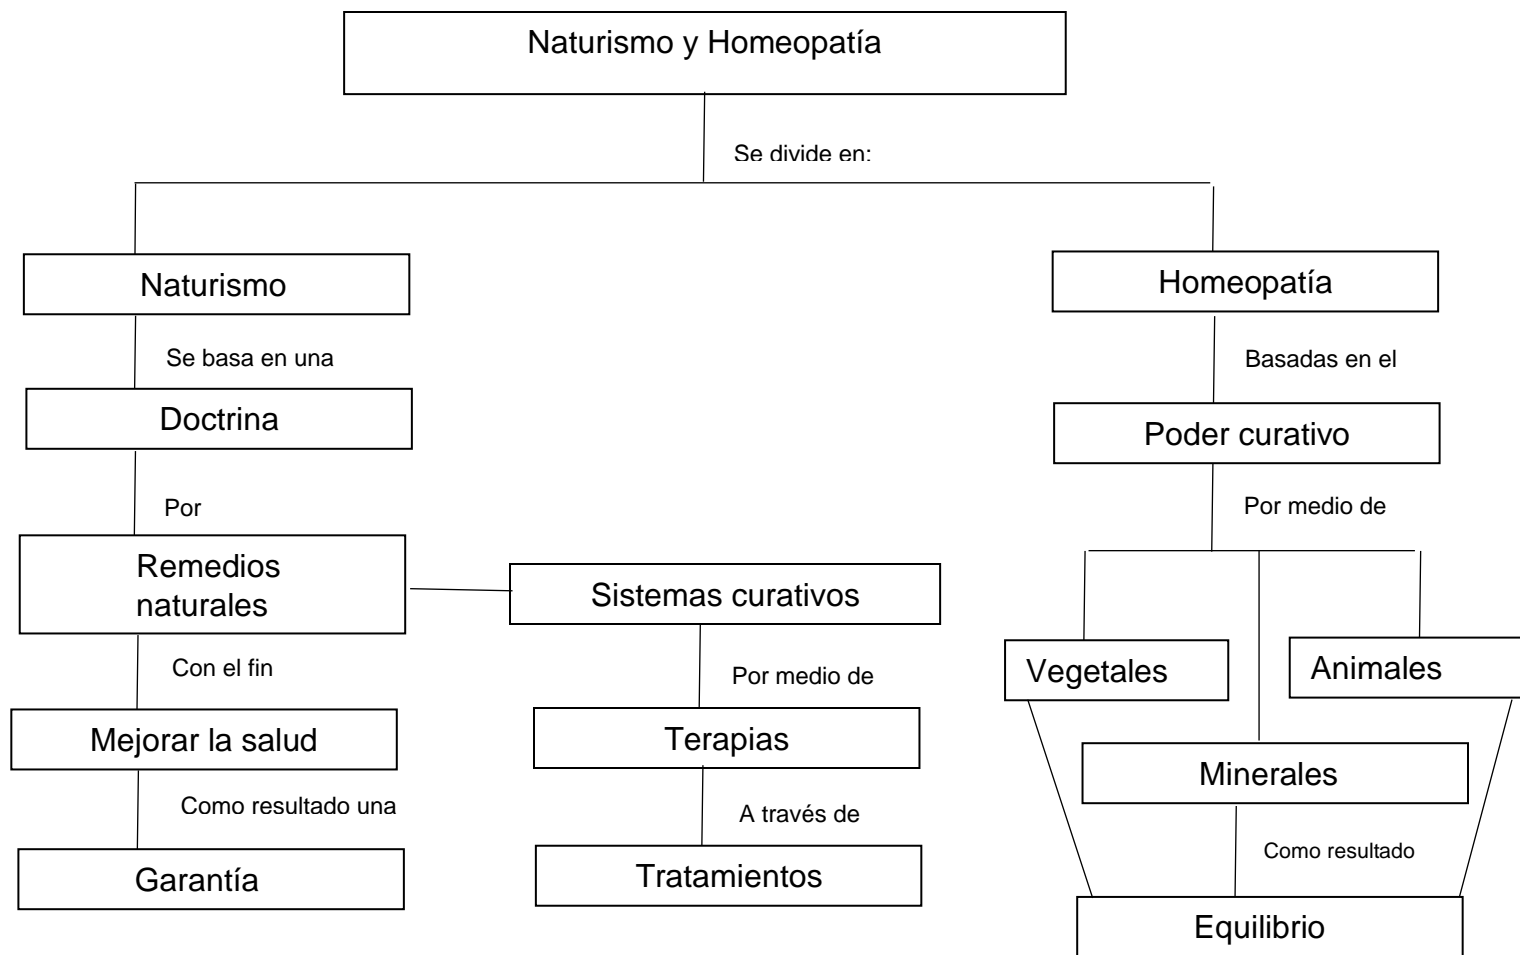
Naturismo y Homeopatía

Se divide en:

Naturismo

Se basa en una

Doctrina

Por

Remedios naturales

Con el fin

Mejorar la salud

Como resultado una

Garantía

Sistemas curativos

Por medio de

Terapias

A través de

Tratamientos

Homeopatía

Basadas en el

Poder curativo

Por medio de

Vegetales

Animales

Minerales

Como resultado

Equilibrio